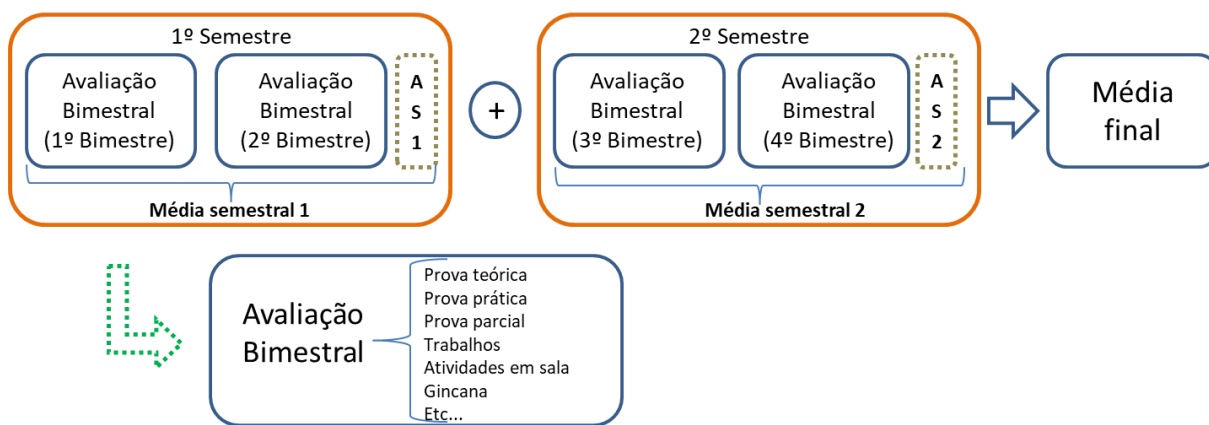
1º Semestre

Avaliação Bimestral (1º Bimestre)

Avaliação Bimestral (2º Bimestre)

A
S
1

Média semestral 1

+

2º Semestre

Avaliação Bimestral (3º Bimestre)

Avaliação Bimestral (4º Bimestre)

A
S
2

Média semestral 2

Média final

Avaliação Bimestral

Prova teórica
Prova prática
Prova parcial
Trabalhos
Atividades em sala
Gincana
Etc...